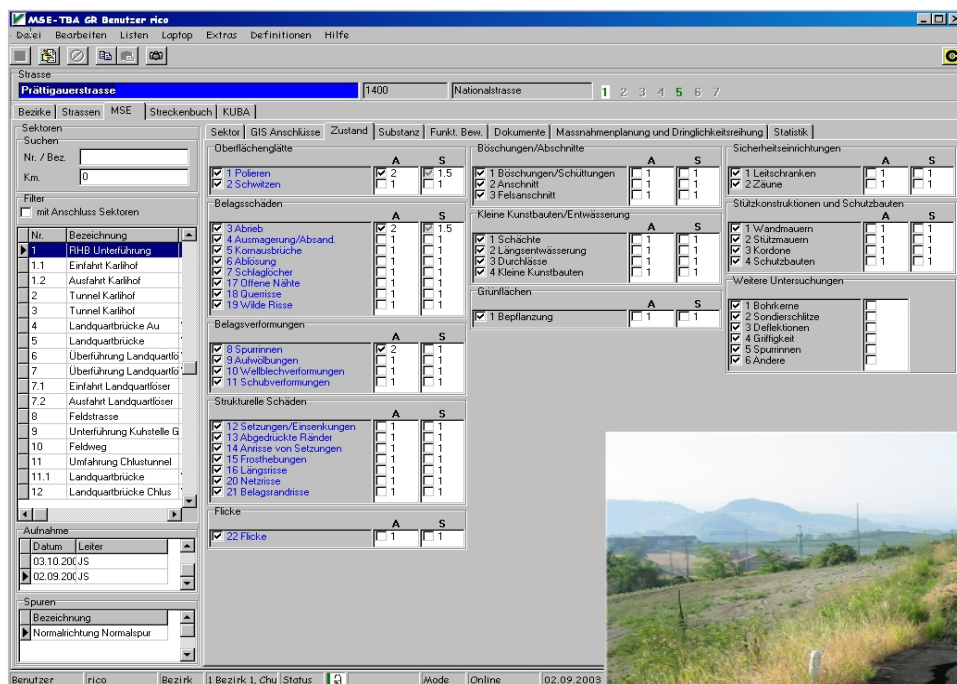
MSE-TBA GR Benutzer rico

Datei Bearbeiten Listen Laptop Extras Definitionen Hilfe

Strasse
Prättigauerstrasse | 1400 | Nationalstrasse | 1 2 3 4 5 6 7

Bezirke | Strassen | MSE | Streckenbuch | KUBA

Sektoren
Suchen
Nr. / Bez.
Km. 0
Filter
mit Anschluss Sektoren

| Nr. | Bezeichnung |
|---|---|
| 1 | RHB Unterführung |
| 1.1 | Einfahrt Karlihof |
| 1.2 | Ausfahrt Karlihof |
| 2 | Tunnel Karlihof |
| 3 | Tunnel Karlihof |
| 4 | Landquartbrücke Au |
| 5 | Landquartbrücke |
| 6 | Überführung Landquartlö |
| 7 | Überführung Landquartlö |
| 7.1 | Einfahrt Landquartlöser |
| 7.2 | Ausfahrt Landquartlöser |
| 8 | Feldstrasse |
| 9 | Unterführung Kuhstelle G |
| 10 | Feldweg |
| 11 | Umfahrung Chlustunnel |
| 11.1 | Landquartbrücke |
| 12 | Landquartbrücke Chlus |

Aufnahme
| Datum | Leiter |
|---|---|
| 03.10.200 | JS |
| 02.09.200 | JS |

Spuren
| Bezeichnung |
|---|
| Normalrichtung Normalspur |

Sektor | GIS Anschlüsse | Zustand | Substanz | Funkt. Bew. | Dokumente | Massnahmenplanung und Dringlichkeitsreihung | Statistik

Oberflächenglätte
| | A | S |
|---|---|---|
| 1 Polieren | 2 | 1.5 |
| 2 Schwitzen | 1 | 1 |

Belagsschäden
| | A | S |
|---|---|---|
| 3 Abrieb | 2 | 1.5 |
| 4 Ausmagerung/Absand. | 1 | 1 |
| 5 Kornausbrüche | 1 | 1 |
| 6 Ablösung | 1 | 1 |
| 7 Schlaglöcher | 1 | 1 |
| 17 Offene Nähte | 1 | 1 |
| 18 Querrisse | 1 | 1 |
| 19 Wilde Risse | 1 | 1 |

Belagsverformungen
| | A | S |
|---|---|---|
| 8 Spurrinnen | 2 | 1 |
| 9 Aufwölbungen | 1 | 1 |
| 10 Wellblechverformungen | 1 | 1 |
| 11 Schubverformungen | 1 | 1 |

Strukturelle Schäden
| | A | S |
|---|---|---|
| 12 Setzungen/Einsenkungen | 1 | 1 |
| 13 Abgedrückte Ränder | 1 | 1 |
| 14 Anrisse von Setzungen | 1 | 1 |
| 15 Frosthebungen | 1 | 1 |
| 16 Längsrisse | 1 | 1 |
| 20 Netzrisse | 1 | 1 |
| 21 Belagsrandrisse | 1 | 1 |

Flicke
| | A | S |
|---|---|---|
| 22 Flicke | 1 | 1 |

Böschungen/Abschnitte
| | A | S |
|---|---|---|
| 1 Böschungen/Schüttungen | 1 | 1 |
| 2 Anschnitt | 1 | 1 |
| 3 Felsanschnitt | 1 | 1 |

Kleine Kunstbauten/Entwässerung
| | A | S |
|---|---|---|
| 1 Schächte | 1 | 1 |
| 2 Längsentwässerung | 1 | 1 |
| 3 Durchlässe | 1 | 1 |
| 4 Kleine Kunstbauten | 1 | 1 |

Grünflächen
| | A | S |
|---|---|---|
| 1 Bepflanzung | 1 | 1 |

Sicherheitseinrichtungen
| | A | S |
|---|---|---|
| 1 Leitschranken | 1 | 1 |
| 2 Zäune | 1 | 1 |

Stützkonstruktionen und Schutzbauten
| | A | S |
|---|---|---|
| 1 Wandmauern | 1 | 1 |
| 2 Stützmauern | 1 | 1 |
| 3 Kordone | 1 | 1 |
| 4 Schutzbauten | 1 | 1 |

Weitere Untersuchungen
1 Bohrkerne
2 Sondierschlitze
3 Deflektionen
4 Griffigkeit
5 Spurrinnen
6 Andere

Benutzer | rico | Bezirk | 1 Bezirk 1, Chu | Status | Mode | Online | 02.09.2003